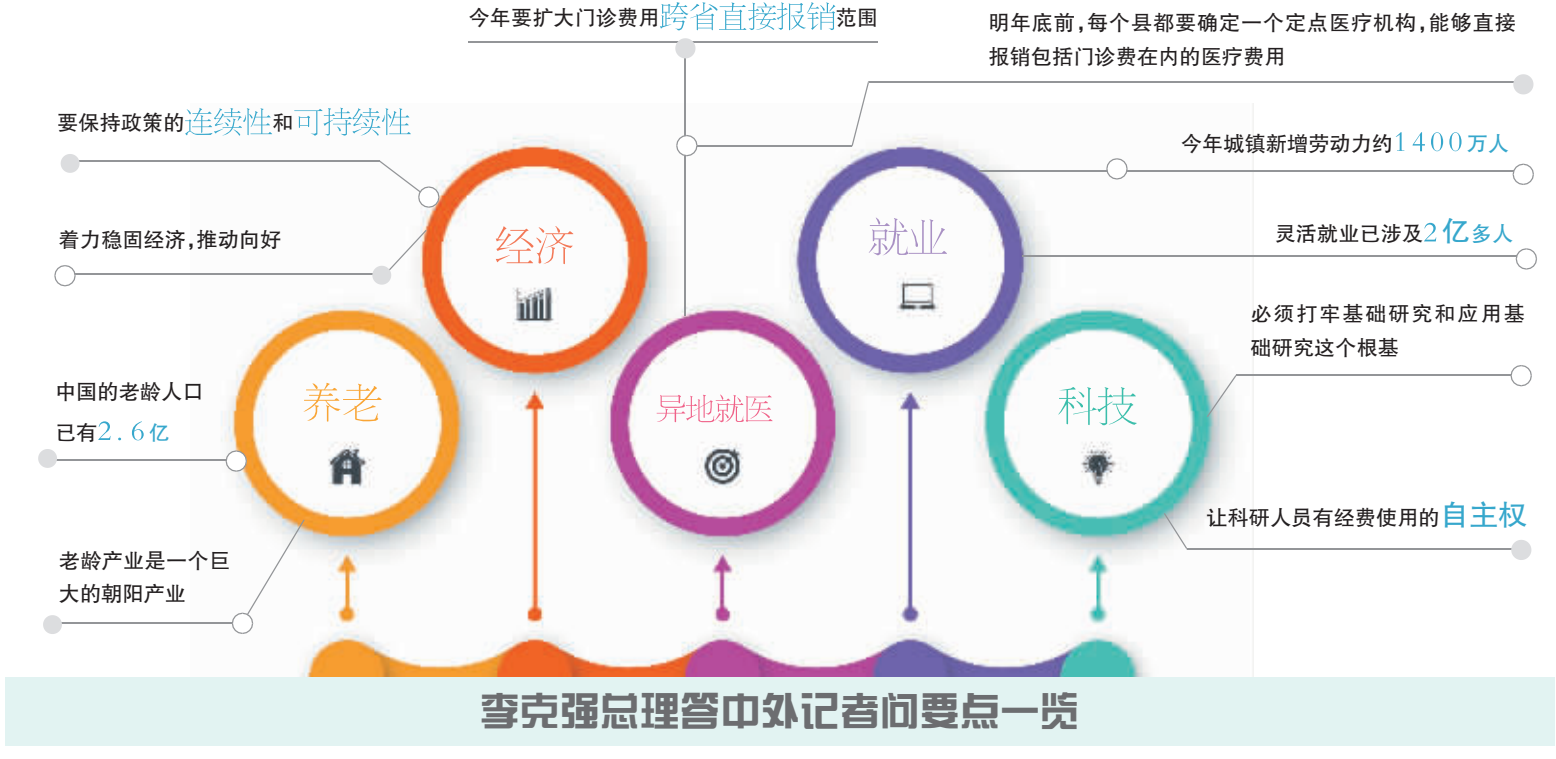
今年要扩大门诊费用跨省直接报销范围

明年底前，每个县都要确定一个定点医疗机构，能够直接报销包括门诊费在内的医疗费用

要保持政策的连续性和可持续性

着力稳固经济，推动向好

今年城镇新增劳动力约1400万人

灵活就业已涉及2亿多人

经济

就业

必须打牢基础研究和应用基础研究这个根基

中国的老龄人口已有2.6亿

养老

异地就医

科技

让科研人员有经费使用的自主权

老龄产业是一个巨大的朝阳产业

李克强总理答中外记者问要点一览